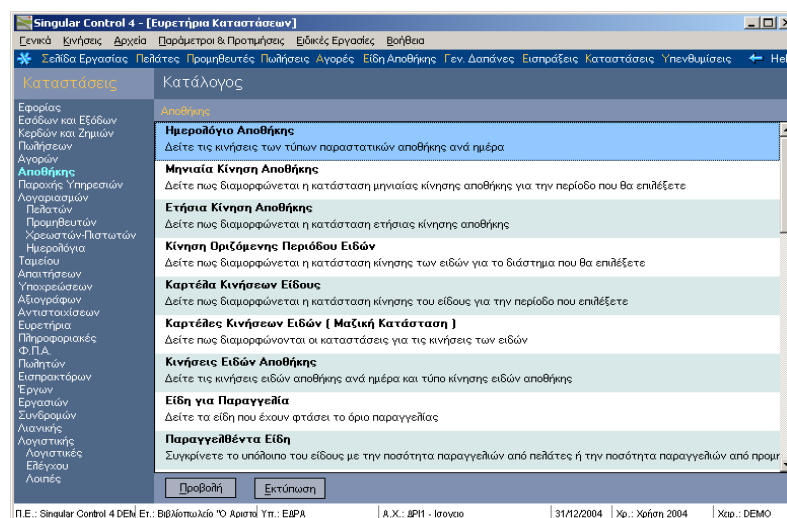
Singular Control 4 - [Ευρετήρια Καταστάσεων]

Γενικά Κινήσεις Αρχεία Παράμετροι & Προτιμήσεις Ειδικές Εργασίες Βοήθεια

Σελίδα Εργασίας Πελάτες Προμηθευτές Πωλήσεις Αγορές Είδη Αποθήκης Γεν. Δαπάνες Εισπράξεις Καταστάσεις Υπενθυμίσεις He

Καταστάσεις

Εφορίας
Εσόδων και Εξόδων
Κερδών και Ζημιών
Πωλήσεων
Αγορών
Αποθήκης
Παροχής Υπηρεσιών
Λογαριασμών
Πελατών
Προμηθευτών
Χρεωστών-Πιστωτών
Ημερολόγια
Ταμείου
Απαιτήσεων
Υποχρεώσεων
Αξιογράφων
Αντιστοιχίσεων
Ευρετήρια
Πληροφοριακές
Φ.Π.Α.
Πωλητών
Εισπρακτόρων
Έργων
Εργασιών
Συνδρομών
Λιανικής
Λογιστικής
Λογιστικές
Ελέγχου
Λοιπές

Κατάλογος

Αποθήκης

Ημερολόγιο Αποθήκης
Δείτε τις κινήσεις των τύπων παραστατικών αποθήκης ανά ημέρα

Μηνιαία Κίνηση Αποθήκης
Δείτε πως διαμορφώνεται η κατάσταση μηνιαίας κίνησης αποθήκης για την περίοδο που θα επιλέξετε

Ετήσια Κίνηση Αποθήκης
Δείτε πως διαμορφώνεται η κατάσταση ετήσιας κίνησης αποθήκης

Κίνηση Οριζόμενης Περιόδου Ειδών
Δείτε πως διαμορφώνεται η κατάσταση κίνησης των ειδών για το διάστημα που θα επιλέξετε

Καρτέλα Κινήσεων Είδους
Δείτε πως διαμορφώνεται η κατάσταση κίνησης του είδους για την περίοδο που θα επιλέξετε

Καρτέλες Κινήσεων Ειδών ( Μαζική Κατάσταση )
Δείτε πως διαμορφώνονται οι καταστάσεις για τις κινήσεις των ειδών

Κινήσεις Ειδών Αποθήκης
Δείτε τις κινήσεις ειδών αποθήκης ανά ημέρα και τύπο κίνησης ειδών αποθήκης

Είδη για Παραγγελία
Δείτε τα είδη που έχουν φτάσει το όριο παραγγελίας

Παραγγελθέντα Είδη
Συγκρίνετε το υπόλοιπο του είδους με την ποσότητα παραγγελιών από πελάτες ή την ποσότητα παραγγελιών από προμ

Προβολή Εκτύπωση

Π.Ε.: Singular Control 4 DEM Ετ.: Βιβλιοπωλείο "Ο Αριστο Υπ.: ΕΔΡΑ Λ.Χ.: ΔΡΙ1 - Ισογειο 31/12/2004 Χρ.: Χρήση 2004 Χειρ.: DEMO